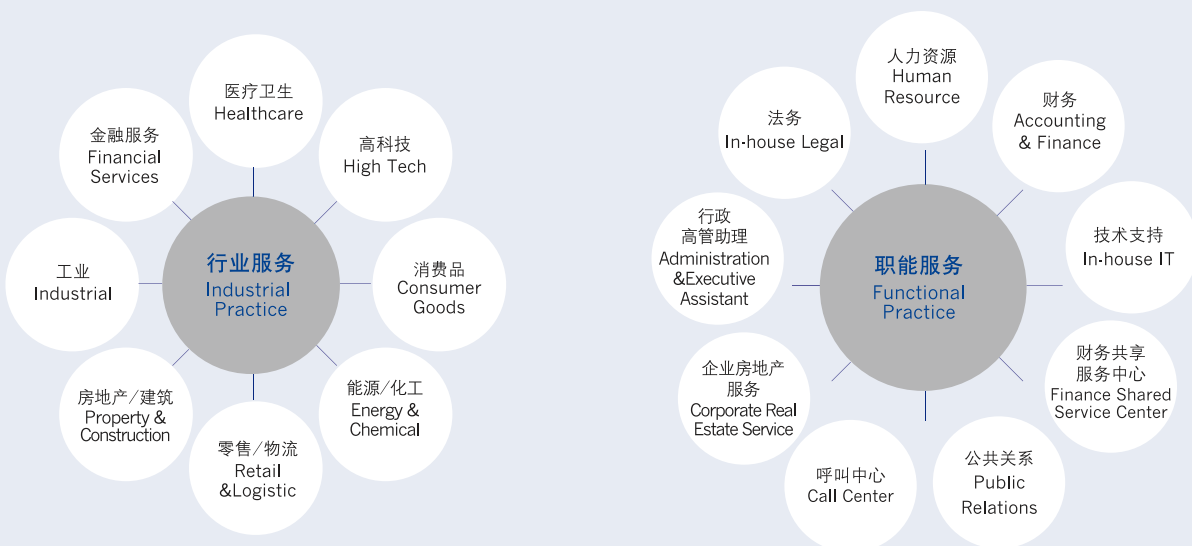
行业服务
Industrial Practice

医疗卫生
Healthcare

高科技
High Tech

消费品
Consumer Goods

能源/化工
Energy & Chemical

零售/物流
Retail &Logistic

房地产/建筑
Property & Construction

工业
Industrial

金融服务
Financial Services

职能服务
Functional Practice

人力资源
Human Resource

财务
Accounting & Finance

技术支持
In-house IT

财务共享服务中心
Finance Shared Service Center

公共关系
Public Relations

呼叫中心
Call Center

企业房地产服务
Corporate Real Estate Service

行政
高管助理
Administration &Executive Assistant

法务
In-house Legal